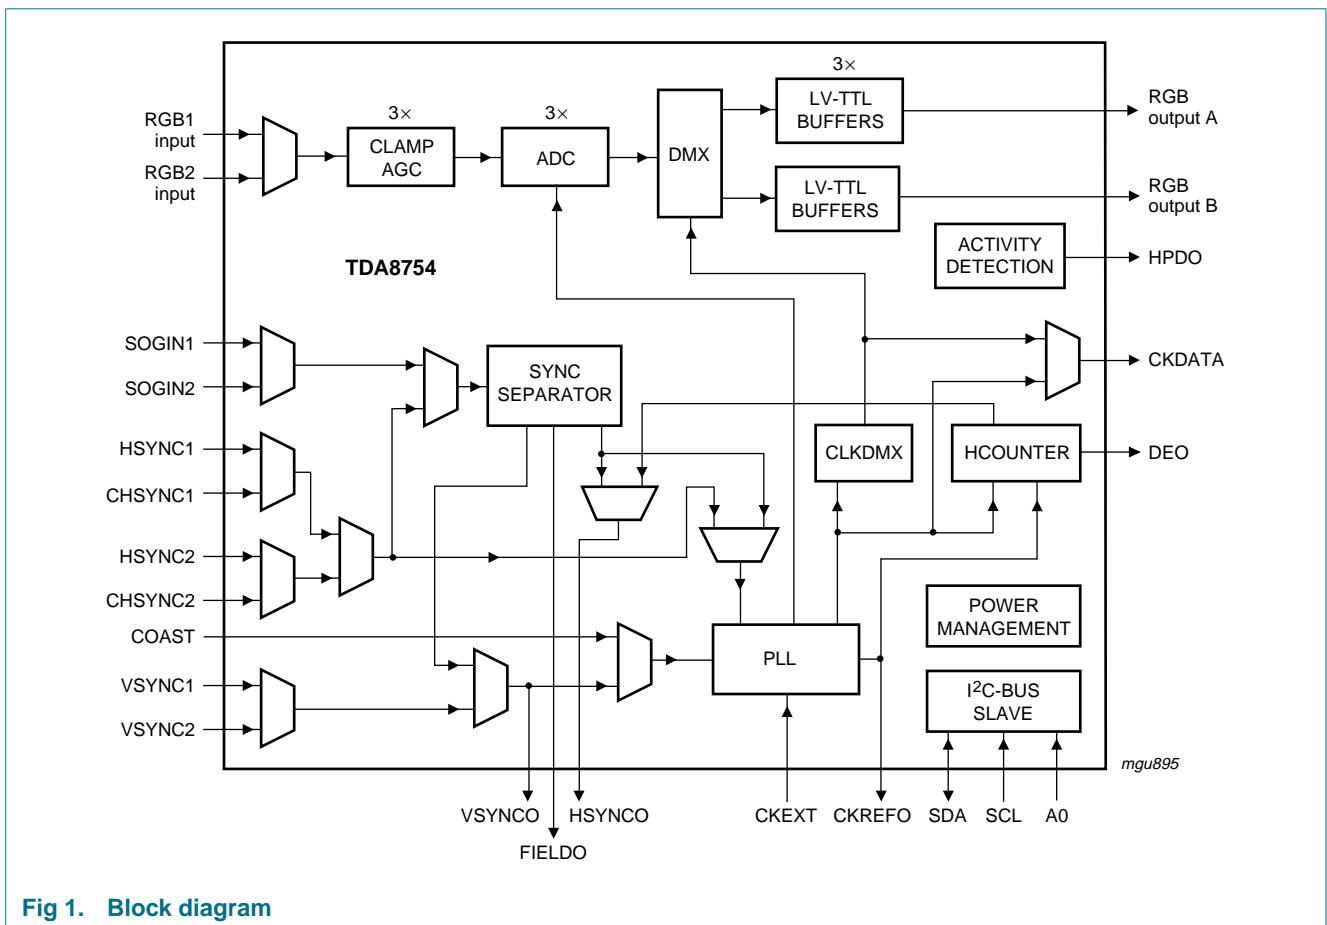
RGB1 input
RGB2 input
3×
CLAMP AGC
3×
ADC
DMX
3×
LV-TTL BUFFERS
LV-TTL BUFFERS
RGB output A
RGB output B
ACTIVITY DETECTION
HPDO
TDA8754
SOGIN1
SOGIN2
SYNC SEPARATOR
CKDATA
HSYNC1
CHSYNC1
CLKDMX
HCOUNTER
DEO
HSYNC2
CHSYNC2
COAST
POWER MANAGEMENT
PLL
VSYNC1
VSYNC2
I$^2$C-BUS SLAVE
mgu895
VSYNCO
HSYNCO
CKEXT
CKREFO
SDA
SCL
A0
FIELDO

Fig 1. Block diagram